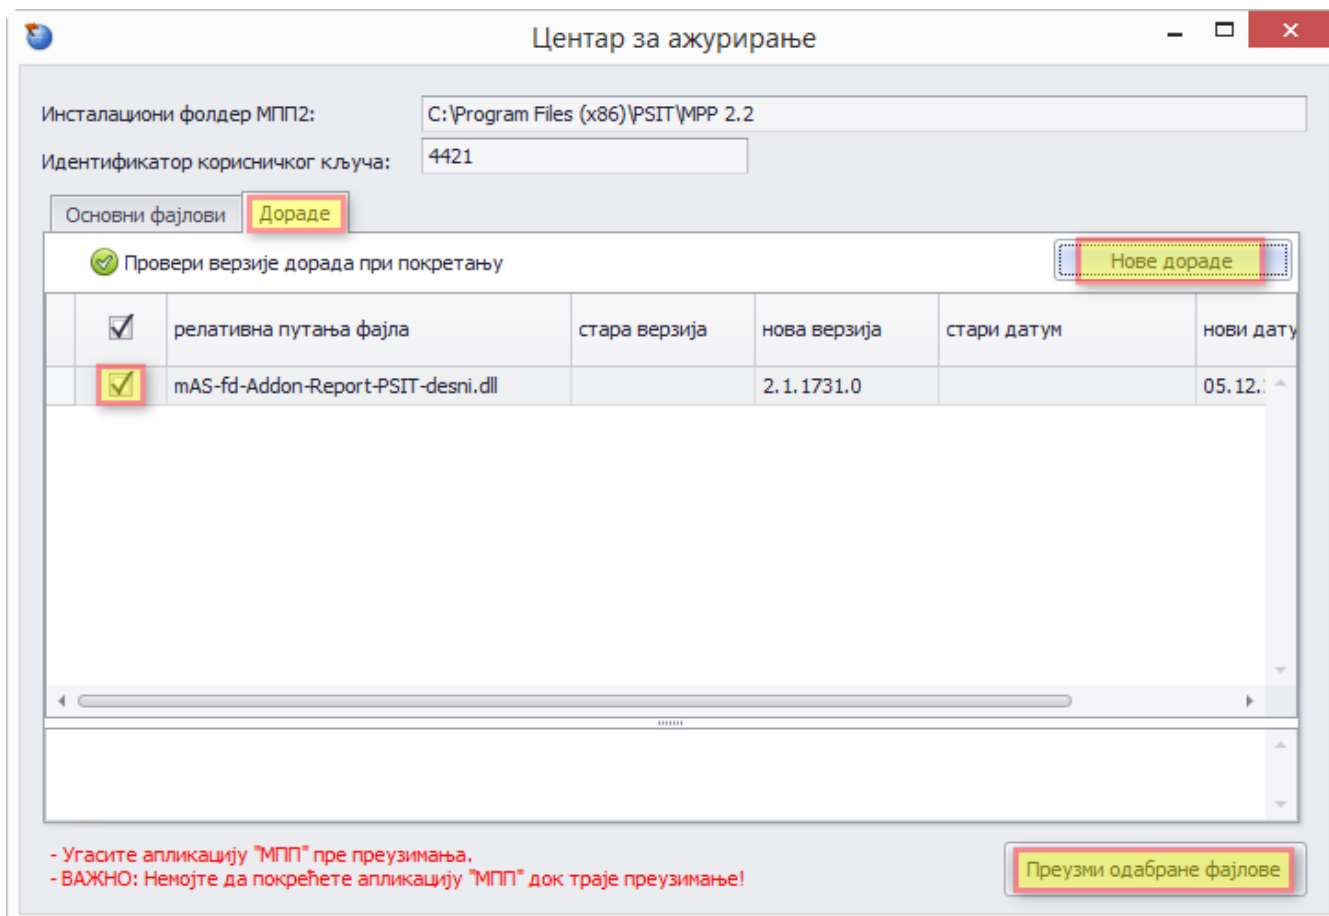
Центар за ажурирање

Инсталациони фолдер МПП2: C:\Program Files (x86)\PSIT\MPP 2.2

Идентификатор корисничког кључа: 4421

Основни фајлови | Дораде

Провери верзије дорада при покретању

Нове дораде

| | ☑ | релативна путања фајла | стара верзија | нова верзија | стари датум | нови дату |
|---|---|---|---|---|---|---|
| | ☑ | mAS-fd-Addon-Report-PSIT-desni.dll | | 2.1.1731.0 | | 05.12.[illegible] |

- Угасите апликацију "МПП" пре преузимања.
- ВАЖНО: Немојте да покрећете апликацију "МПП" док траје преузимање!

Преузми одабране фајлове